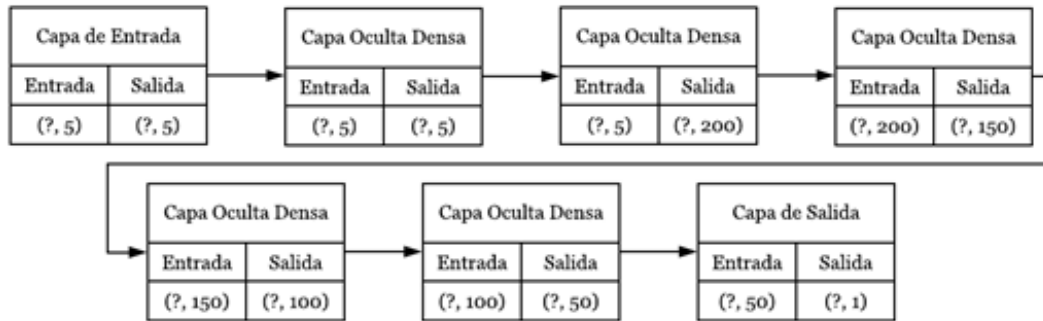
Capa de Entrada
Entrada | Salida
(?, 5) | (?, 5)

Capa Oculta Densa
Entrada | Salida
(?, 5) | (?, 5)

Capa Oculta Densa
Entrada | Salida
(?, 5) | (?, 200)

Capa Oculta Densa
Entrada | Salida
(?, 200) | (?, 150)

Capa Oculta Densa
Entrada | Salida
(?, 150) | (?, 100)

Capa Oculta Densa
Entrada | Salida
(?, 100) | (?, 50)

Capa de Salida
Entrada | Salida
(?, 50) | (?, 1)